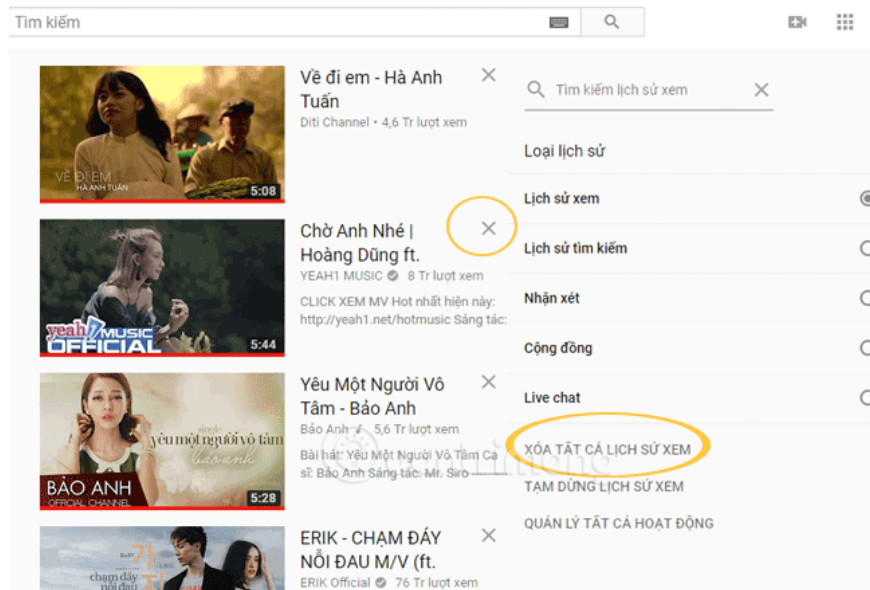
Tìm kiếm

Về đi em - Hà Anh Tuấn
Diti Channel • 4,6 Tr lượt xem

VỀ ĐI EM
HÀ ANH TUẤN
5:08

Chờ Anh Nhé | Hoàng Dũng ft.
YEAH1 MUSIC • 8 Tr lượt xem
CLICK XEM MV Hot nhất hiện này: http://yeah1.net/hotmusic Sáng tác:

yeah1 MUSIC OFFICIAL
5:44

Yêu Một Người Vô Tâm - Bảo Anh
Bảo Anh • 5,6 Tr lượt xem
Bài hát: Yêu Một Người Vô Tâm Ca sĩ: Bảo Anh Sáng tác: Mr. Siro

single
yêu một người vô tâm
bảo anh
BẢO ANH
OFFICIAL CHANNEL
5:28

ERIK - CHẠM ĐÁY NỖI ĐAU M/V (ft.
ERIK Official • 76 Tr lượt xem

chạm đáy nỗi đau

Tìm kiếm lịch sử xem

Loại lịch sử

Lịch sử xem

Lịch sử tìm kiếm

Nhận xét

Cộng đồng

Live chat

XÓA TẤT CẢ LỊCH SỬ XEM

TẠM DỪNG LỊCH SỬ XEM

QUẢN LÝ TẤT CẢ HOẠT ĐỘNG